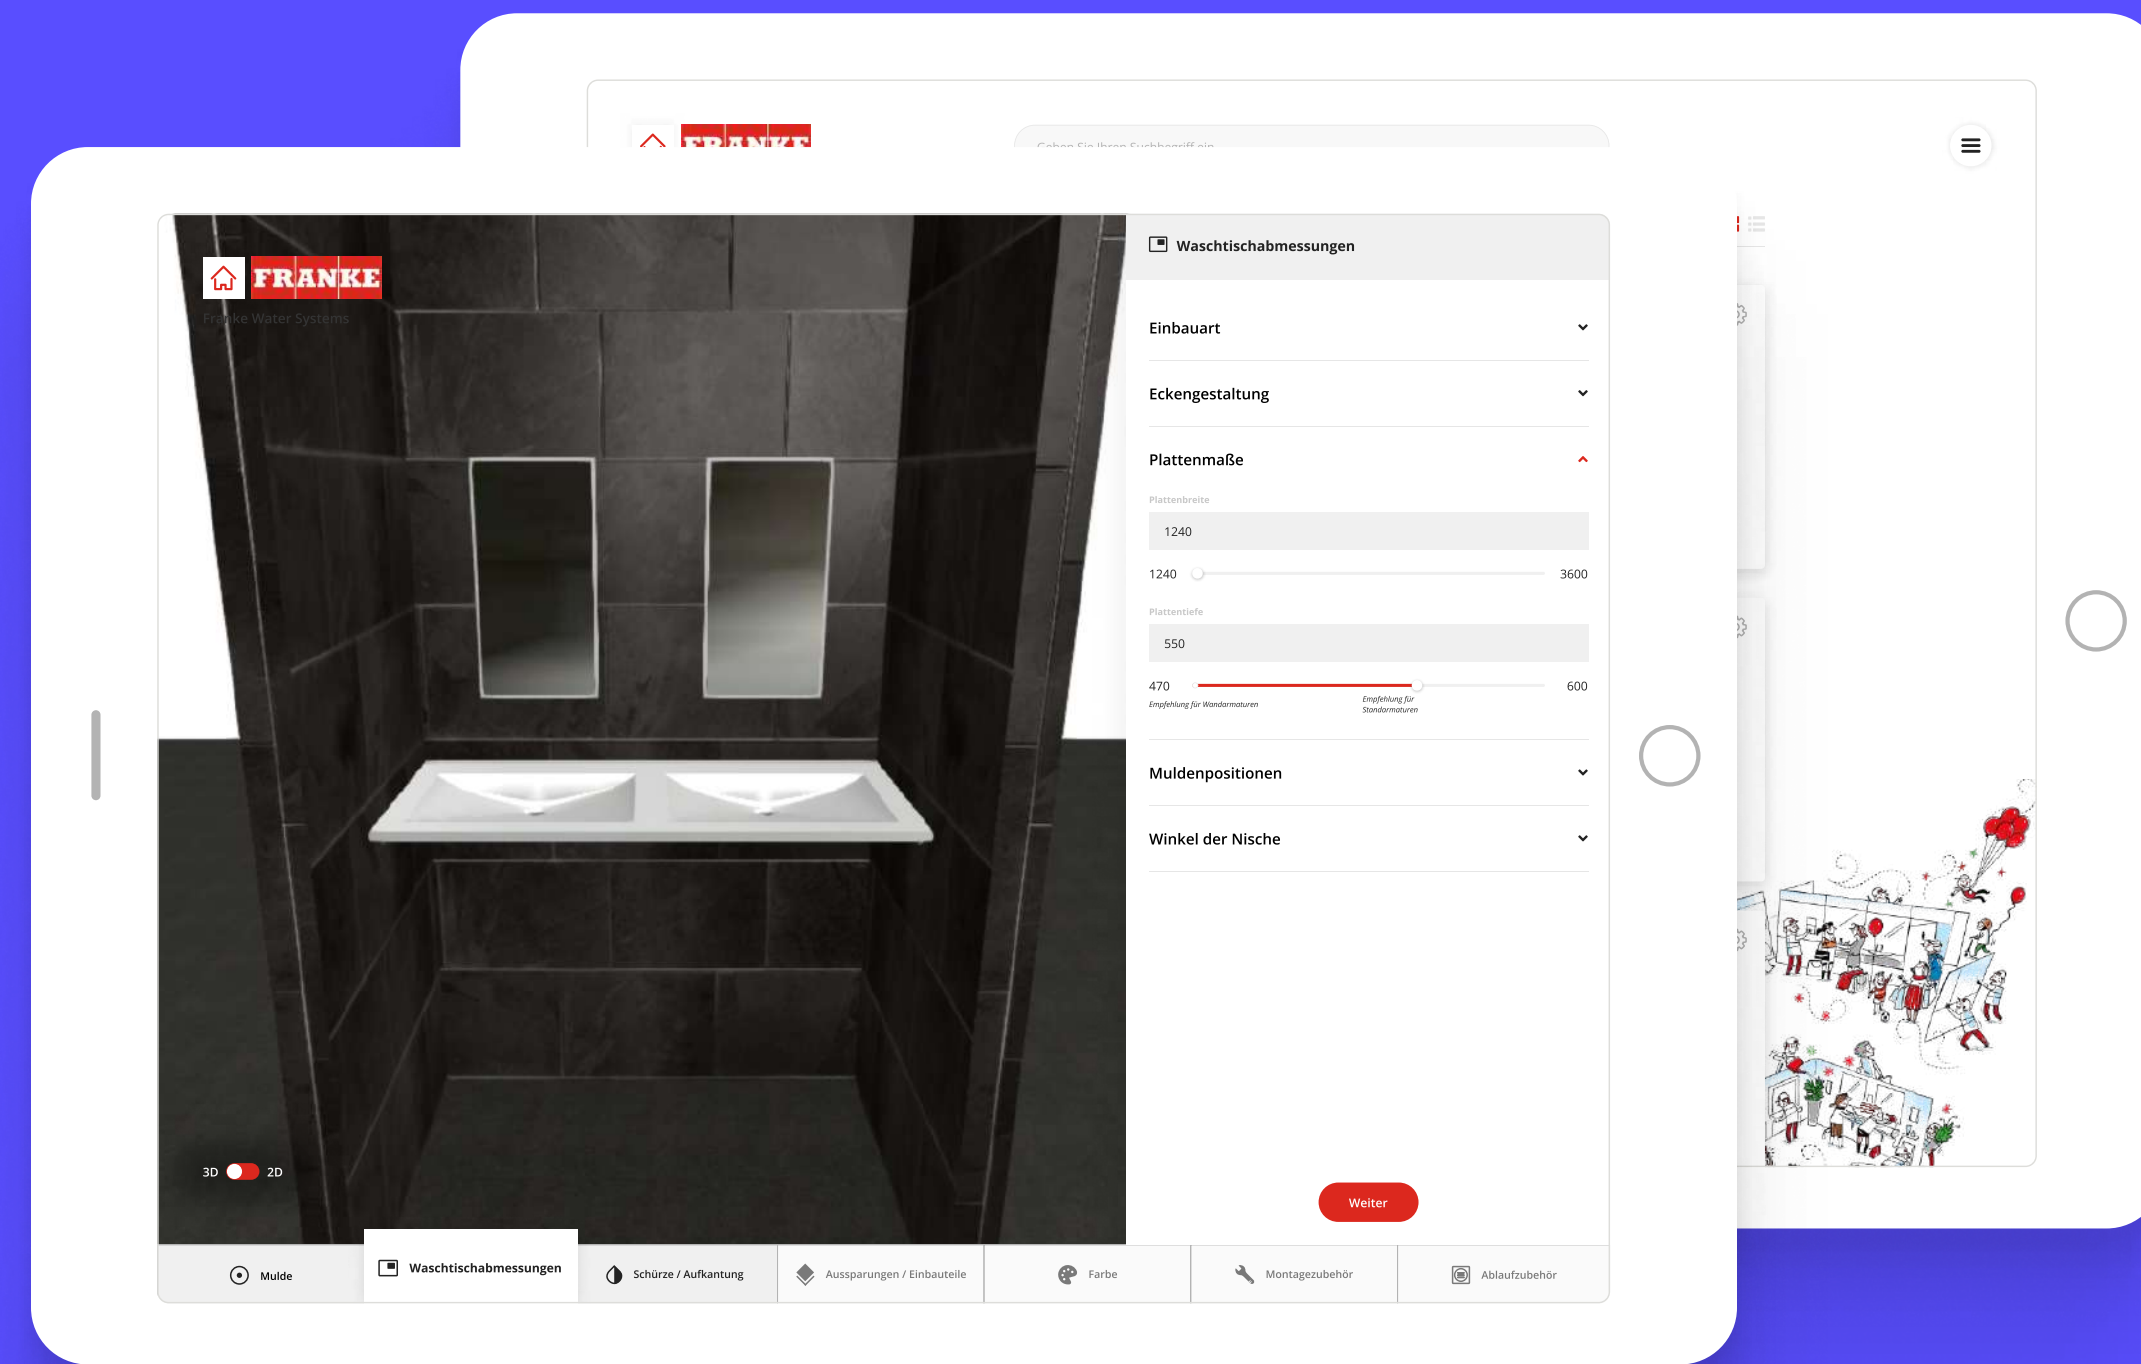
FRANKE

Franke Water Systems

Waschtischabmessungen

Einbauart

Eckengestaltung

Plattenmaße

Plattenbreite

1240

1240 3600

Plattentiefe

550

470 600

Empfehlung für Wandarmaturen

Empfehlung für Standarmaturen

Muldenpositionen

Winkel der Nische

3D 2D

Weiter

Mulde

Waschtischabmessungen

Schürze / Aufkantung

Aussparungen / Einbauteile

Farbe

Montagezubehör

Ablaufzubehör